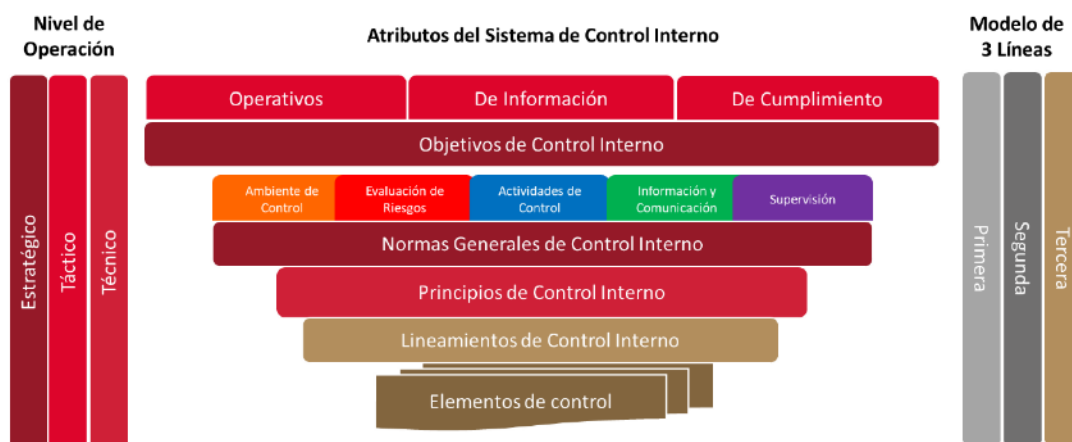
Nivel de Operación

Atributos del Sistema de Control Interno

Modelo de 3 Líneas

Estratégico

Táctico

Técnico

Operativos

De Información

De Cumplimiento

Objetivos de Control Interno

Ambiente de Control

Evaluación de Riesgos

Actividades de Control

Información y Comunicación

Supervisión

Normas Generales de Control Interno

Principios de Control Interno

Lineamientos de Control Interno

Elementos de control

Primera

Segunda

Tercera